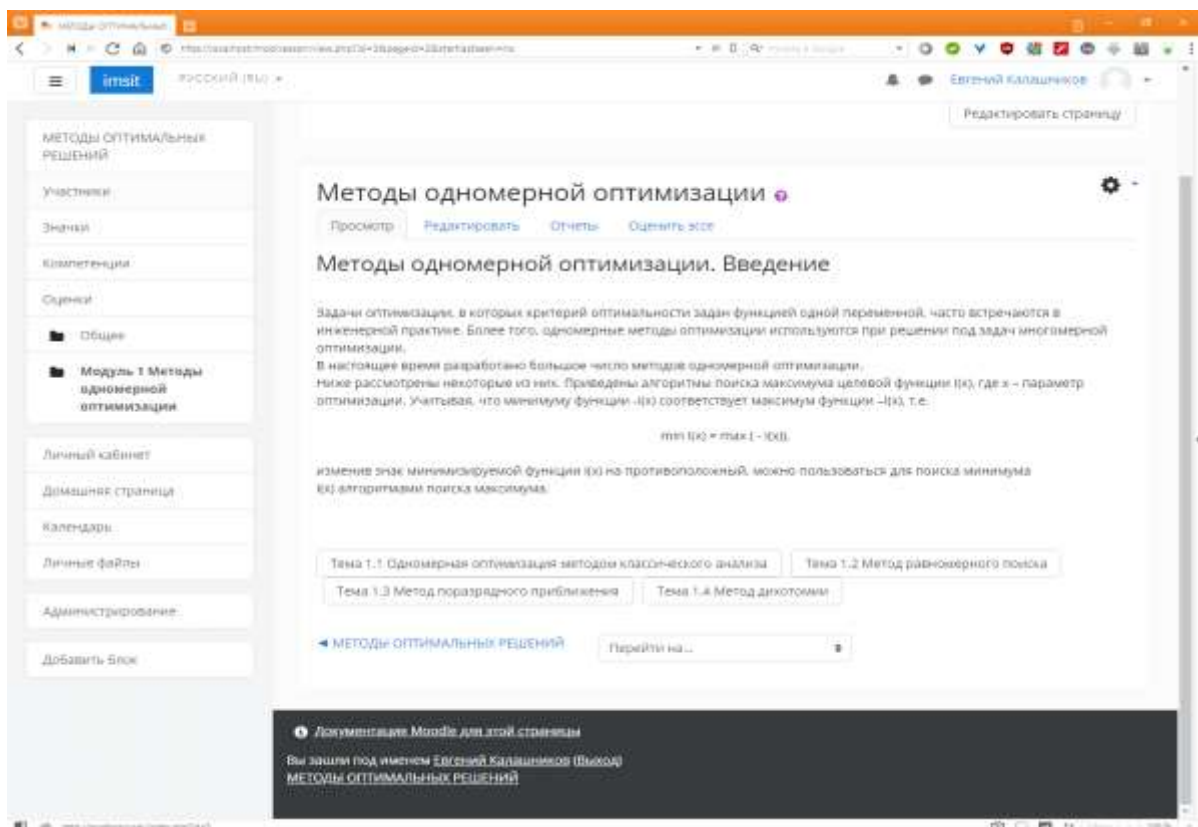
Методы оптимальных

imsit Русский (ru)

Евгений Калашников

Редактировать страницу

МЕТОДЫ ОПТИМАЛЬНЫХ РЕШЕНИЙ

Участники

Значки

Компетенции

Оценки

Общее

Модуль 1 Методы одномерной оптимизации

Личный кабинет

Домашняя страница

Календарь

Личные файлы

Администрирование

Добавить блок

Методы одномерной оптимизации

Просмотр Редактировать Отчеты Оценить эссе

Методы одномерной оптимизации. Введение

Задачи оптимизации, в которых критерий оптимальности задан функцией одной переменной, часто встречаются в инженерной практике. Более того, одномерные методы оптимизации используются при решении под задач многомерной оптимизации.
В настоящее время разработано большое число методов одномерной оптимизации.
Ниже рассмотрены некоторые из них. Приведены алгоритмы поиска максимума целевой функции f(x), где x – параметр оптимизации. Учитывая, что минимуму функции -f(x) соответствует максимум функции –f(x), т.е.

min f(x) = max ( - f(x)),

изменив знак минимизируемой функции f(x) на противоположный, можно пользоваться для поиска минимума f(x) алгоритмами поиска максимума.

Тема 1.1 Одномерная оптимизация методом классического анализа

Тема 1.2 Метод равномерного поиска

Тема 1.3 Метод поразрядного приближения

Тема 1.4 Метод дихотомии

◄ МЕТОДЫ ОПТИМАЛЬНЫХ РЕШЕНИЙ

Перейти на...

Документация Moodle для этой страницы

Вы зашли под именем Евгений Калашников (Выход)
МЕТОДЫ ОПТИМАЛЬНЫХ РЕШЕНИЙ